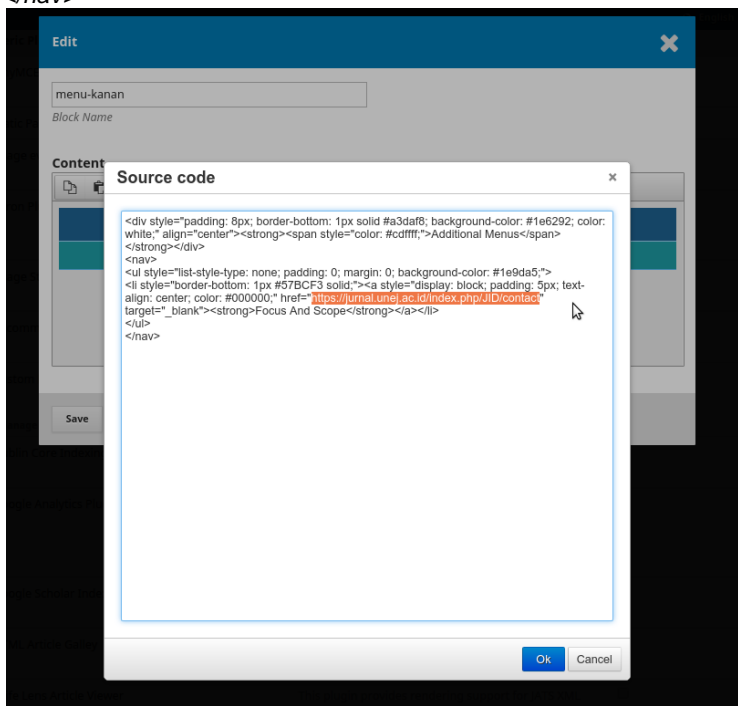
</nav>

Edit

menu-kanan

Block Name

Content

Save

Source code

×

<div style="padding: 8px; border-bottom: 1px solid #a3daf8; background-color: #1e6292; color: white;" align="center"><strong><span style="color: #cdffff;">Additional Menus</span></strong></div>
<nav>
<ul style="list-style-type: none; padding: 0; margin: 0; background-color: #1e9da5;">
<li style="border-bottom: 1px #57BCF3 solid;"><a style="display: block; padding: 5px; text-align: center; color: #000000;" href="https://jurnal.unej.ac.id/index.php/JID/contact" target="_blank"><strong>Focus And Scope</strong></a></li>
</ul>
</nav>

Ok

Cancel